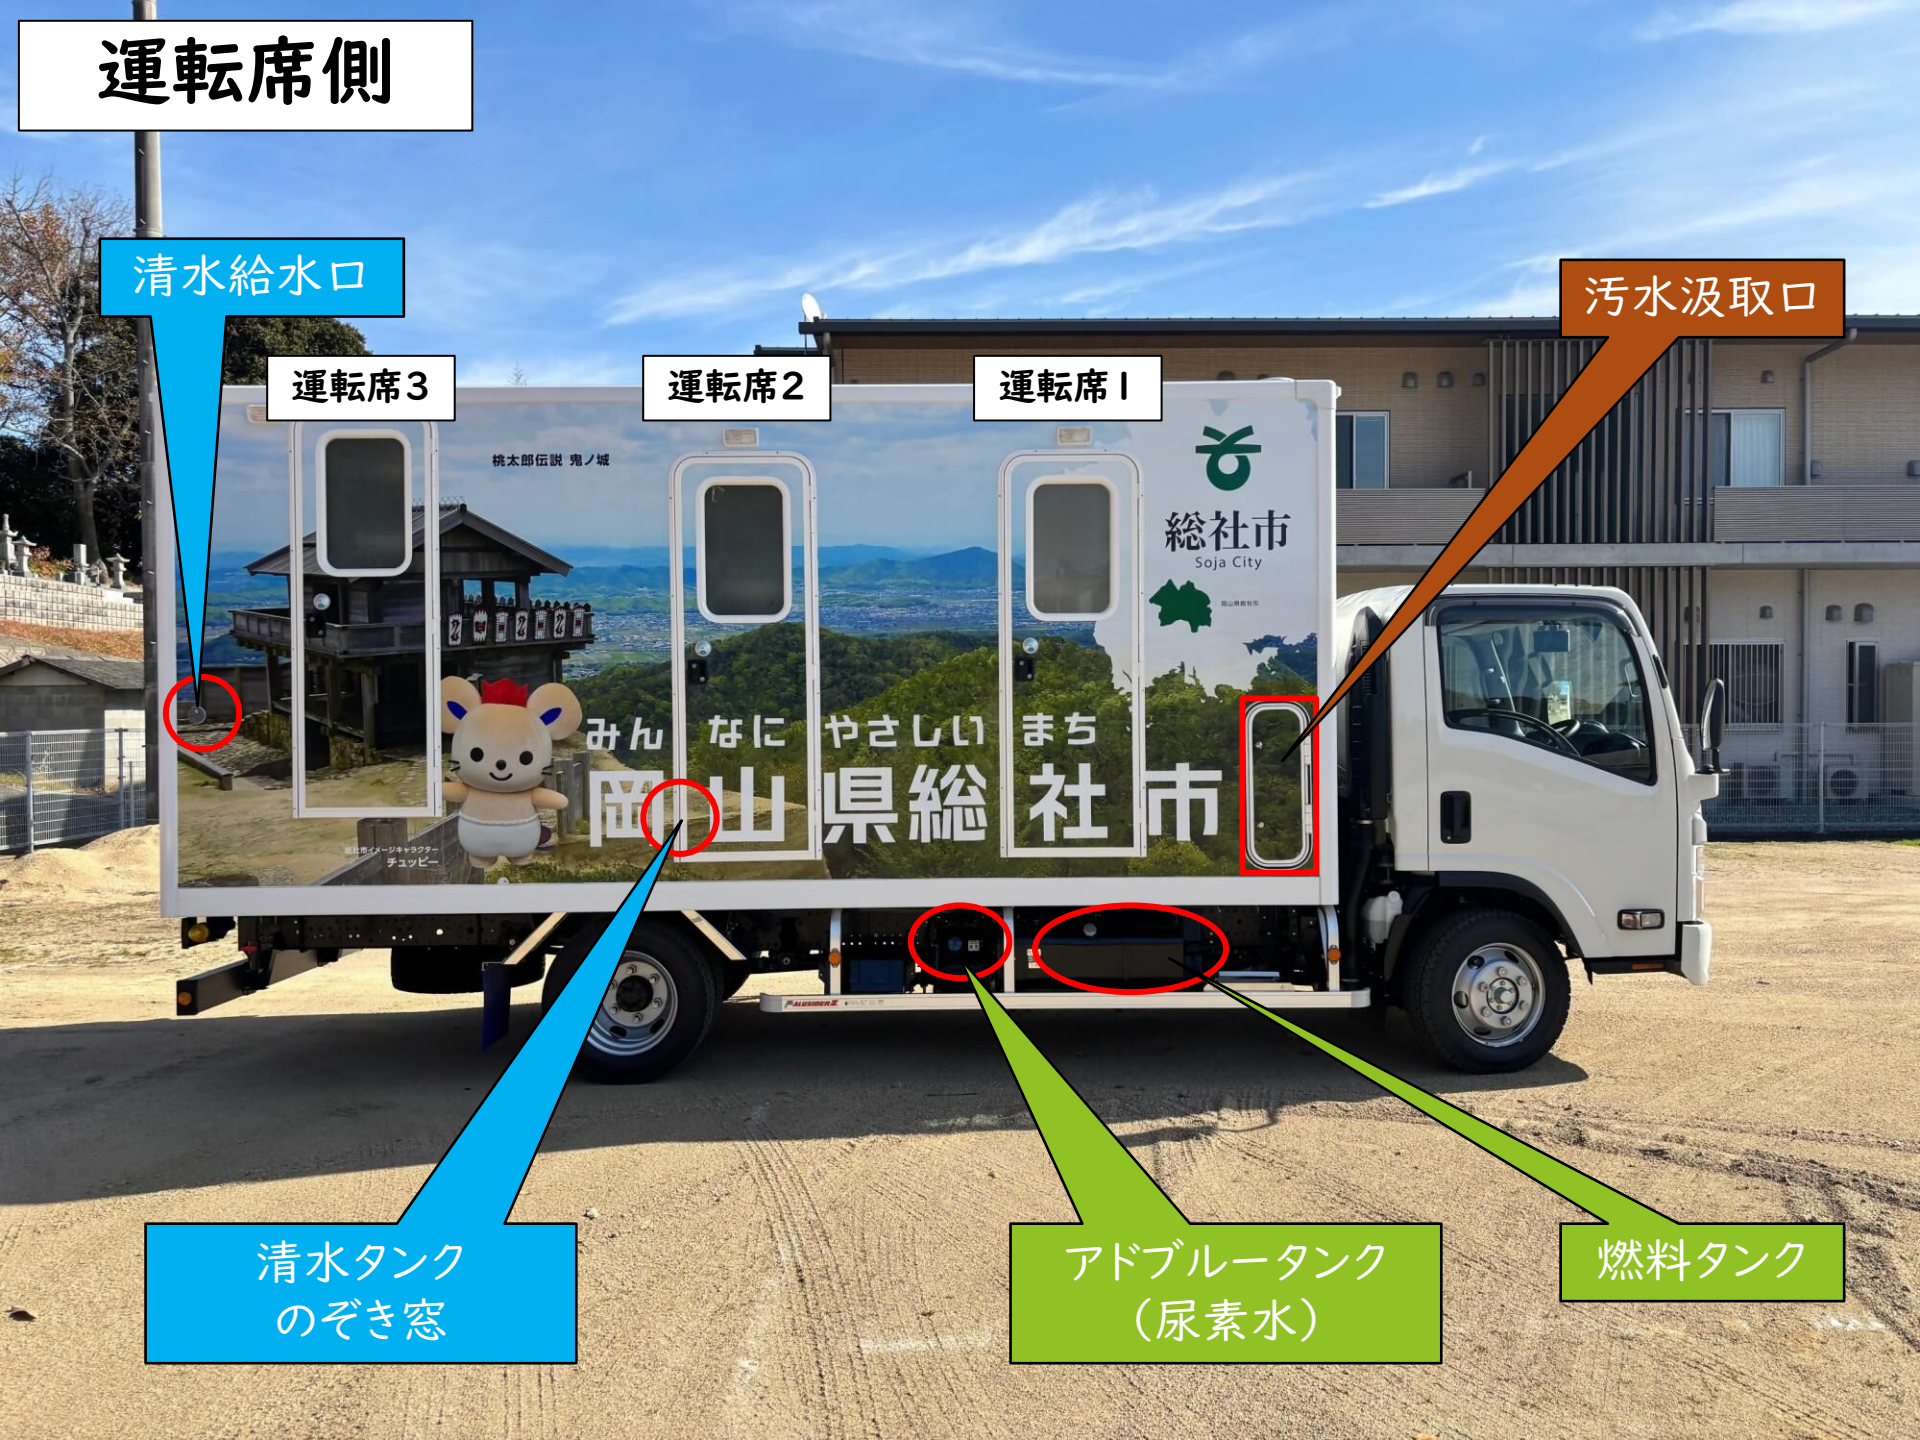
運転席側

清水給水口

運転席3

運転席2

運転席1

汚水汲取口

桃太郎伝説 鬼ノ城

総社市
Soja City

みんなにやさしいまち
岡山県総社市

総社市イメージキャラクター
チュッピー

清水タンク
のぞき窓

アドブルータンク
(尿素水)

燃料タンク